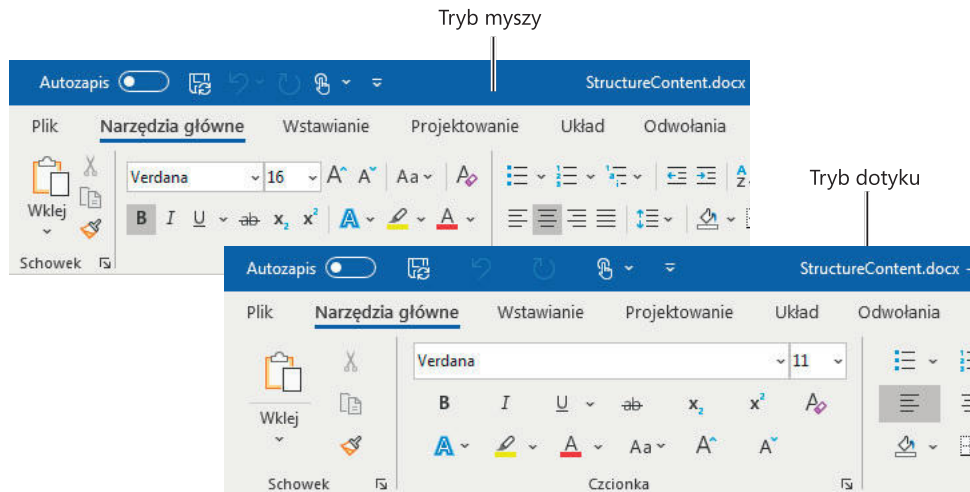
Tryb myszy

Autozapis

StructureContent.docx

Plik Narzędzia główne Wstawianie Projektowanie Układ Odwołania

Wklej

Verdana 16

Aa

B I U ab $x_2$ $x^2$

A A

Schowek

Tryb dotyku

Autozapis

StructureContent.docx

Plik Narzędzia główne Wstawianie Projektowanie Układ Odwołania

Verdana 11

Wklej

B I U ab $x_2$ $x^2$

A A Aa A A

Schowek

Czcionka